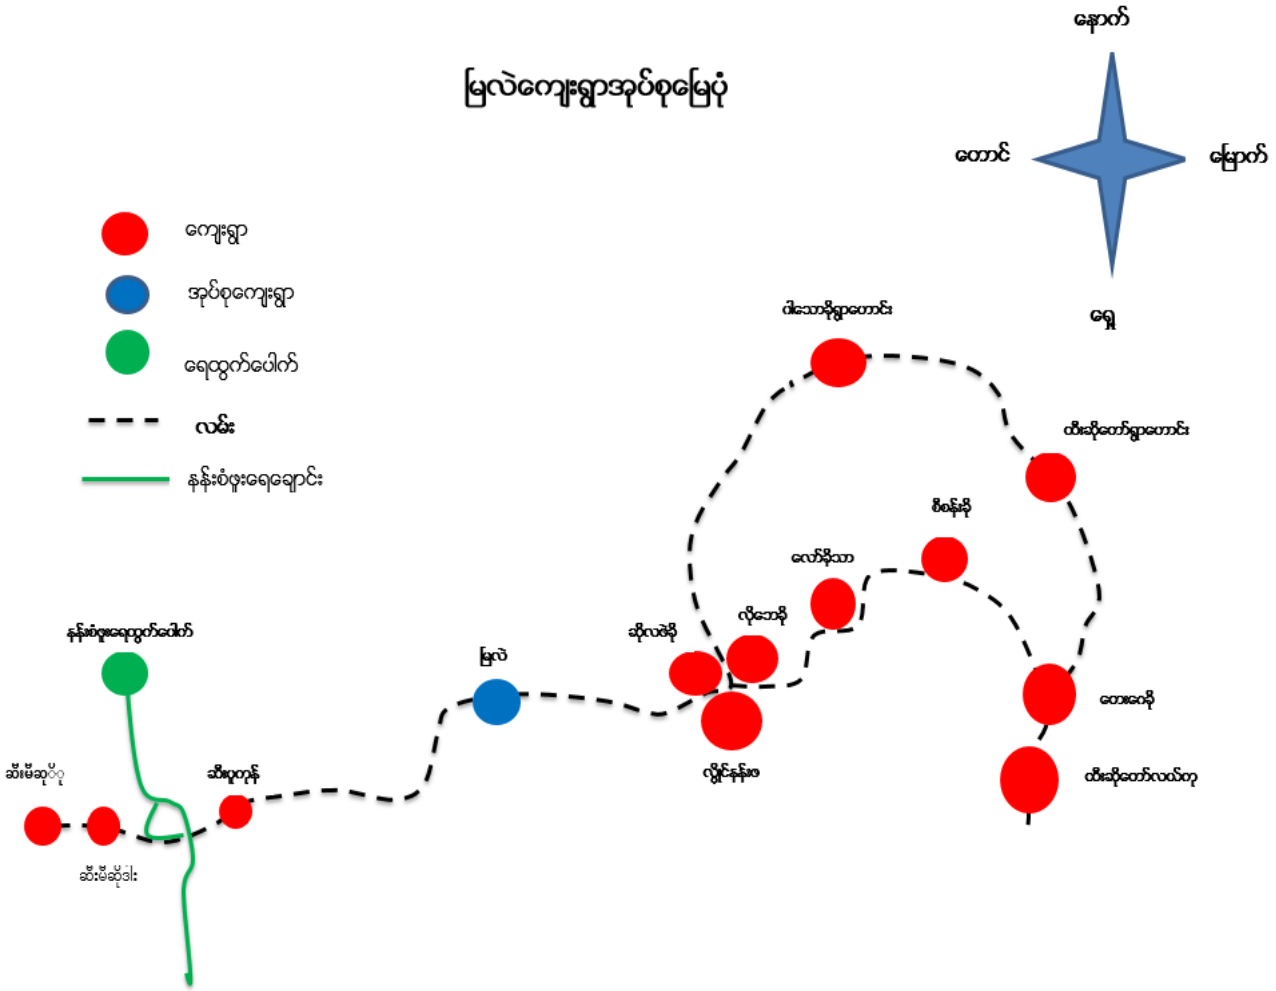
မြလဲကျေးရွာအုပ်စုမြေပုံ

မြောက်

တောင်

နောက်

ရှေ့

ကျေးရွာ

အုပ်စုကျေးရွာ

ရေထွက်ပေါက်

လမ်း

နန်းစံဖုးရေချောင်း

ဂါသောဒိုရွာဟောင်း

ထီးဆိုတော်ရွာဟောင်း

စီစန့်ဒို

လော်နိုသာ

လိုဘောဒို

ဆိုလဖဲဒို

မြလဲ

တေးဂေဒို

ထီးဆိုတော်လယ်တု

လျှိုင်နန်းဖာ

နန်းစံဖုးရေထွက်ပေါက်

ဆီးမိုဆုဝ်ပ့ု

ဆီးဖုတုန်

ဆီးမိုဆိုဒါး